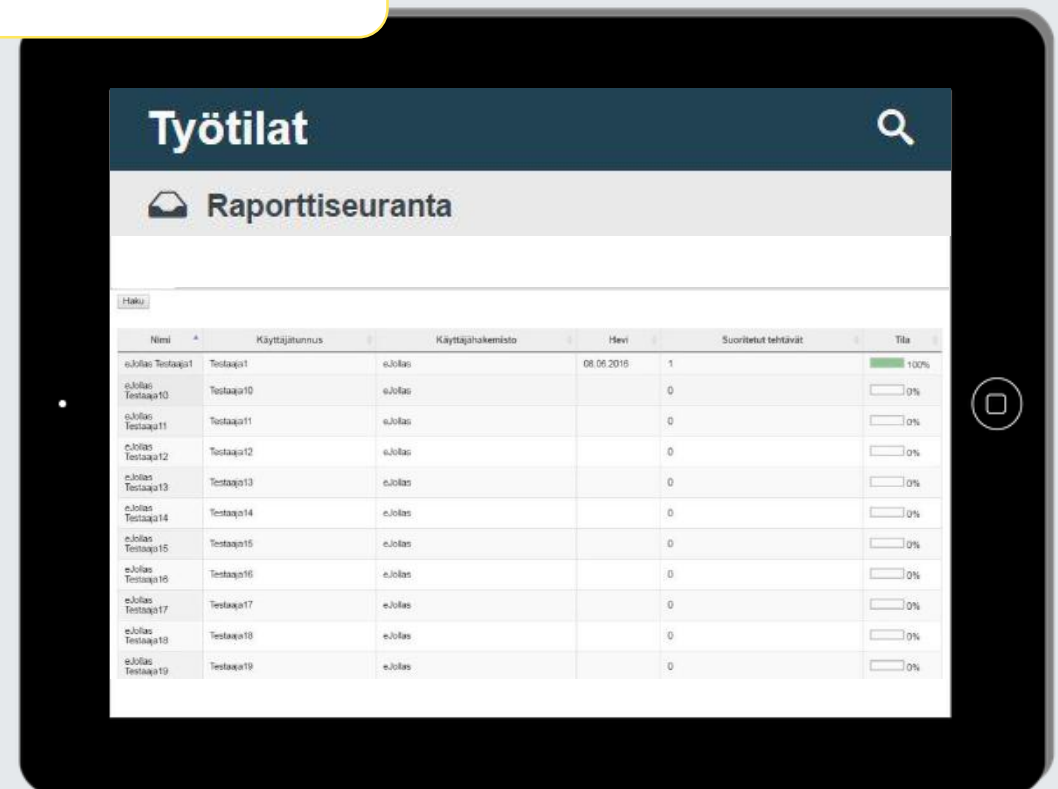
Työtilat

Raporttiseuranta

Haku

| Nimi | Käyttäjätunnus | Käyttäjähakemisto | Hevi | Suoritetut tehtävät | Tila |
|---|---|---|---|---|---|
| eJollas Testaaja1 | Testaaja1 | eJollas | 08.06.2016 | 1 | 100% |
| eJollas Testaaja10 | Testaaja10 | eJollas | | 0 | 0% |
| eJollas Testaaja11 | Testaaja11 | eJollas | | 0 | 0% |
| eJollas Testaaja12 | Testaaja12 | eJollas | | 0 | 0% |
| eJollas Testaaja13 | Testaaja13 | eJollas | | 0 | 0% |
| eJollas Testaaja14 | Testaaja14 | eJollas | | 0 | 0% |
| eJollas Testaaja15 | Testaaja15 | eJollas | | 0 | 0% |
| eJollas Testaaja16 | Testaaja16 | eJollas | | 0 | 0% |
| eJollas Testaaja17 | Testaaja17 | eJollas | | 0 | 0% |
| eJollas Testaaja18 | Testaaja18 | eJollas | | 0 | 0% |
| eJollas Testaaja19 | Testaaja19 | eJollas | | 0 | 0% |